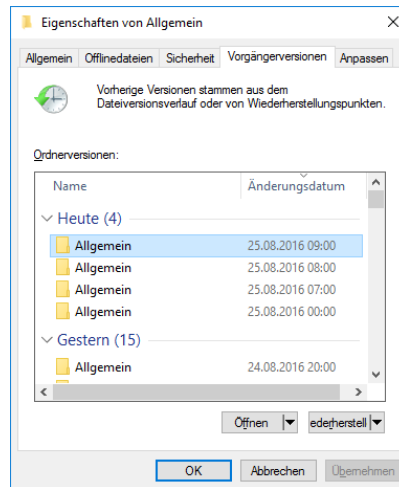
Eigenschaften von Allgemein

Allgemein | Offlinedateien | Sicherheit | Vorgängerversionen | Anpassen

Vorherige Versionen stammen aus dem Dateiversionsverlauf oder von Wiederherstellungspunkten.

Ordnerversionen:

| Name | Änderungsdatum |
|---|---|
| Heute (4) | |
| Allgemein | 25.08.2016 09:00 |
| Allgemein | 25.08.2016 08:00 |
| Allgemein | 25.08.2016 07:00 |
| Allgemein | 25.08.2016 00:00 |
| Gestern (15) | |
| Allgemein | 24.08.2016 20:00 |

Öffnen | ederherstell

OK | Abbrechen | Übernehmen